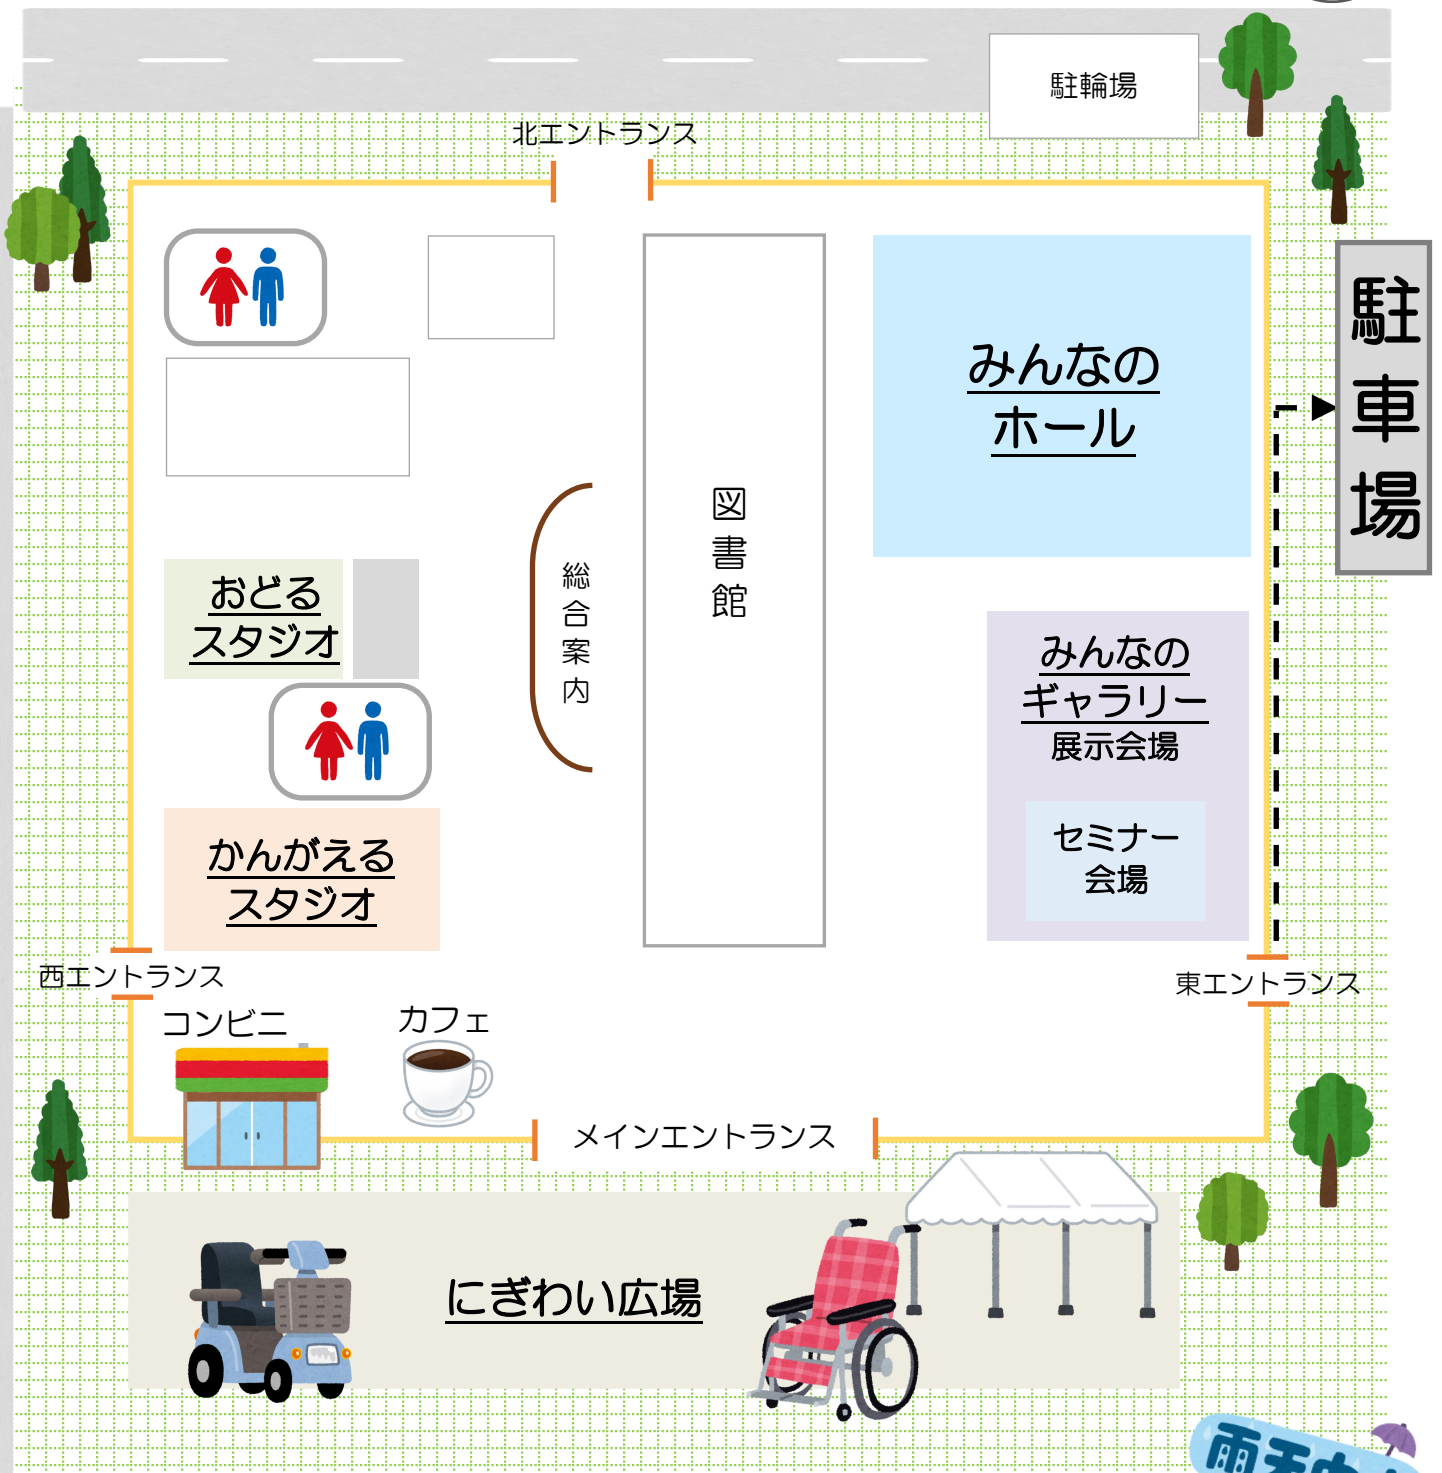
駐輪場

北エントランス

駐車場

みんなの
ホール

総合案内

図書館

おどる
スタジオ

みんなの
ギャラリー
展示会場

セミナー
会場

かんがえる
スタジオ

西エントランス

東エントランス

コンビニ

カフェ

メインエントランス

にぎわい広場

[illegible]